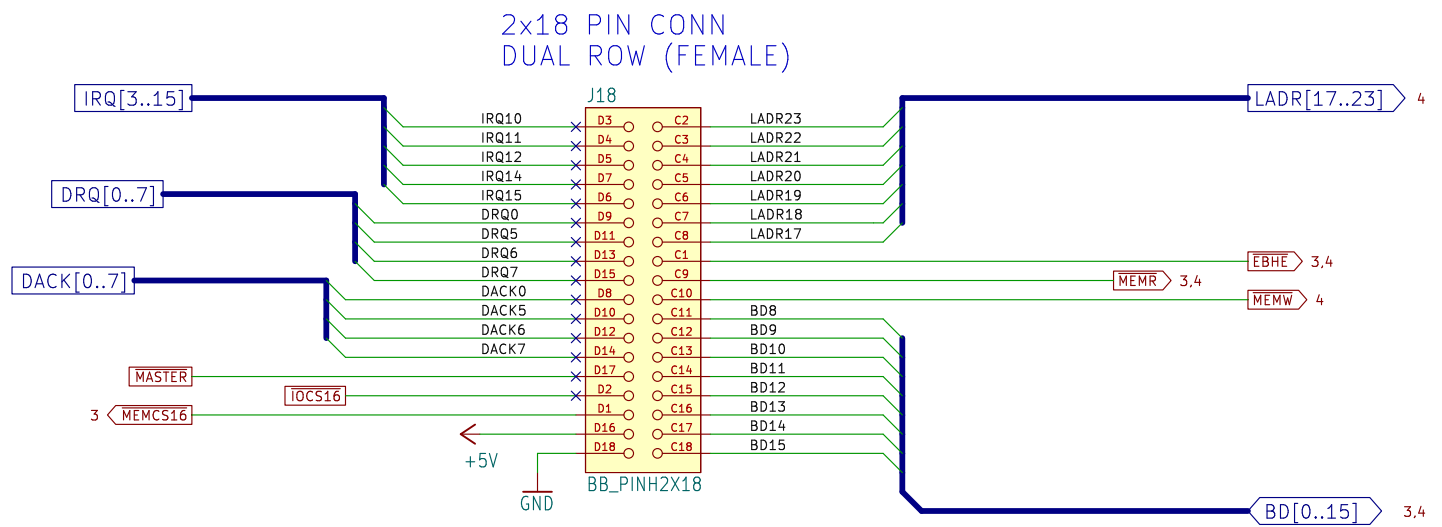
2x18 PIN CONN
DUAL ROW (FEMALE)

J18

IRQ[3..15]
IRQ10
IRQ11
IRQ12
IRQ14
IRQ15
DRQ[0..7]
DRQ0
DRQ5
DRQ6
DRQ7
DACK[0..7]
DACK0
DACK5
DACK6
DACK7
MASTER
IOCS16
3 MEMCS16
+5V
GND

| D3 | C2 |
|---|---|
| D4 | C3 |
| D5 | C4 |
| D7 | C5 |
| D6 | C6 |
| D9 | C7 |
| D11 | C8 |
| D13 | C1 |
| D15 | C9 |
| D8 | C10 |
| D10 | C11 |
| D12 | C12 |
| D14 | C13 |
| D17 | C14 |
| D2 | C15 |
| D1 | C16 |
| D16 | C17 |
| D18 | C18 |

BB_PINH2X18

LADR23
LADR22
LADR21
LADR20
LADR19
LADR18
LADR17
LADR[17..23] 4
EBHE 3,4
MEMR 3,4
MEMW 4
BD8
BD9
BD10
BD11
BD12
BD13
BD14
BD15
BD[0..15] 3,4